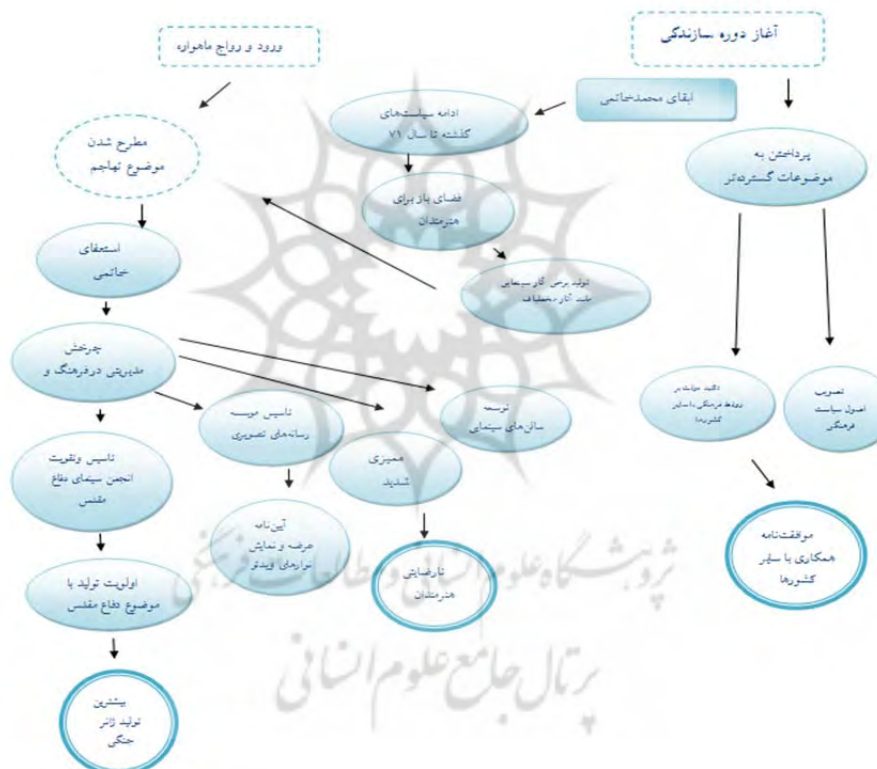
آغاز دوره سازندگی

ورود و رواج ماهواره

ابقای محمدخاتمی

ادامه سیاست‌های گذشته تا سال ۷۱

پرداختن به موضوعات گسترده‌تر

مطرح شدن موضوع تهاجم

فضای باز برای هنرمندان

تولید برخی آثار سینمایی ضد آثار حقیقی

استعفای خاتمی

چرخش مدیریش درفرهنگ و

تاسیس موسسه رسانه‌های تصویری

توسعه سالن‌های سینمایی

تاکید دولت بر روابط فرهنگی با سایر کشورها

تصویب اصول سیاست فرهنگی

تاسیس وتقویت انجمن سینمای دفاع مقدس

ممیزی شدید

آیین‌نامه عرضه و نمایش نوارهای ویدئو

نارضایتی هنرمندان

موافقت‌نامه همکاری با سایر کشورها

اولویت تولید با موضوع دفاع مقدس

بیشترین تولید ژانر جنگی

پژوهشگاه علوم انسانی و مطالعات فرهنگی

پرتال جامع علوم انسانی